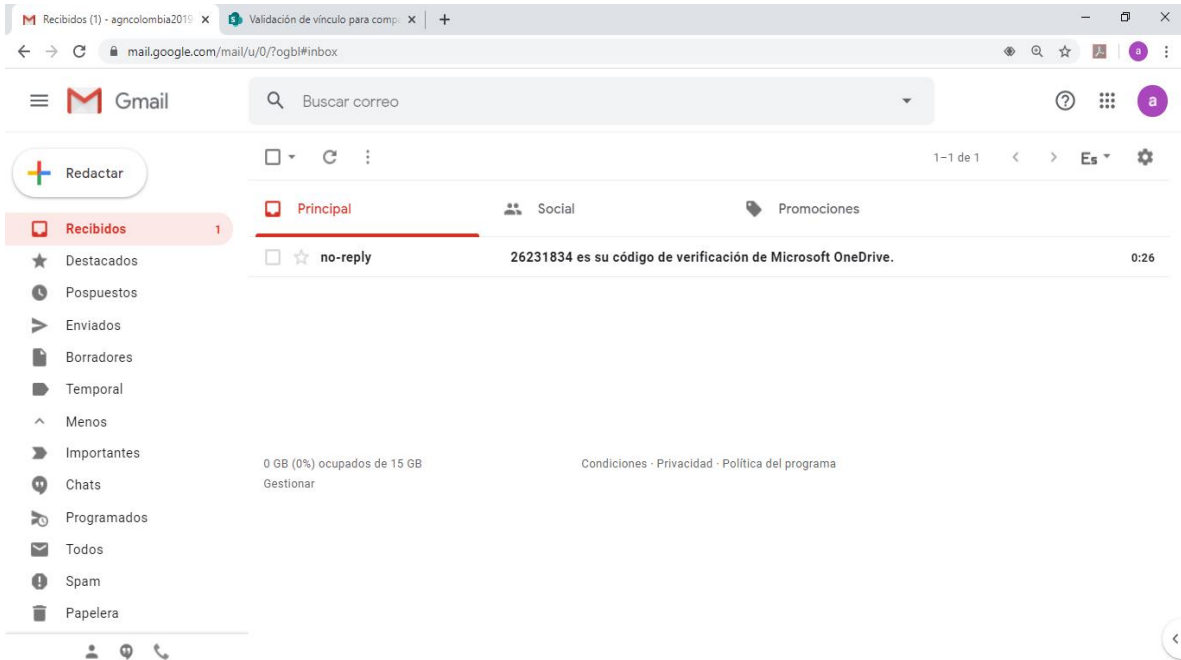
Recibidos (1) - agncolombia2019 ×
Validación de vínculo para comp ×
+

mail.google.com/mail/u/0/?ogbl#inbox

Gmail

Buscar correo

a

Redactar

1–1 de 1

Es

Principal

Social

Promociones

Recibidos 1

Destacados

Pospuestos

Enviados

Borradores

Temporal

Menos

Importantes

Chats

Programados

Todos

Spam

Papelera

no-reply 26231834 es su código de verificación de Microsoft OneDrive. 0:26

0 GB (0%) ocupados de 15 GB
Gestionar

Condiciones · Privacidad · Política del programa